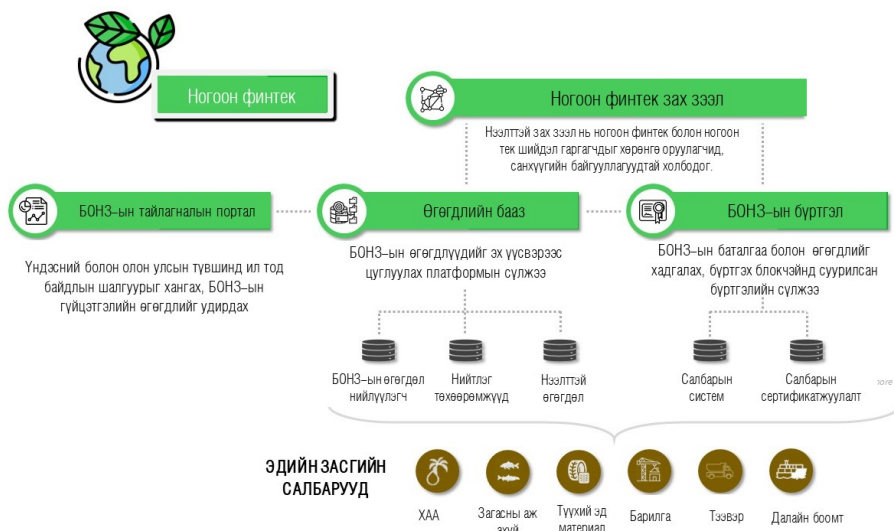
Ногоон финтек

Ногоон финтек зах зээл

Нээлттэй зах зээл нь ногоон финтек болон ногоон тек шийдэл гаргагчдыг хөрөнгө оруулагчид, санхүүгийн байгууллагуудтай холбодог.

БОНЗ-ын тайлагналын портал

Үндэсний болон олон улсын түвшинд ил тод байдлын шалгуурыг хангах, БОНЗ-ын гүйцэтгэлийн өгөгдлийг удирдах

Өгөгдлийн бааз

БОНЗ-ын өгөгдлүүдийг эх үүсвэрээс цуглуулах платформын сүлжээ

БОНЗ-ын бүртгэл

БОНЗ-ын баталгаа болон өгөгдлийг хадгалах, бүртгэх блокчэйнд суурилсан бүртгэлийн сүлжээ

БОНЗ-ын өгөгдөл нийлүүлэгч

Нийтлэг төхөөрөмжүүд

Нээлттэй өгөгдөл

Салбарын систем

Салбарын сертификатжуулалт

ЭДИЙН ЗАСГИЙН САЛБАРУУД

ХАА

Загасны аж ахуй

Түүхий эд материал

Барилга

Тээвэр

Далайн боомт